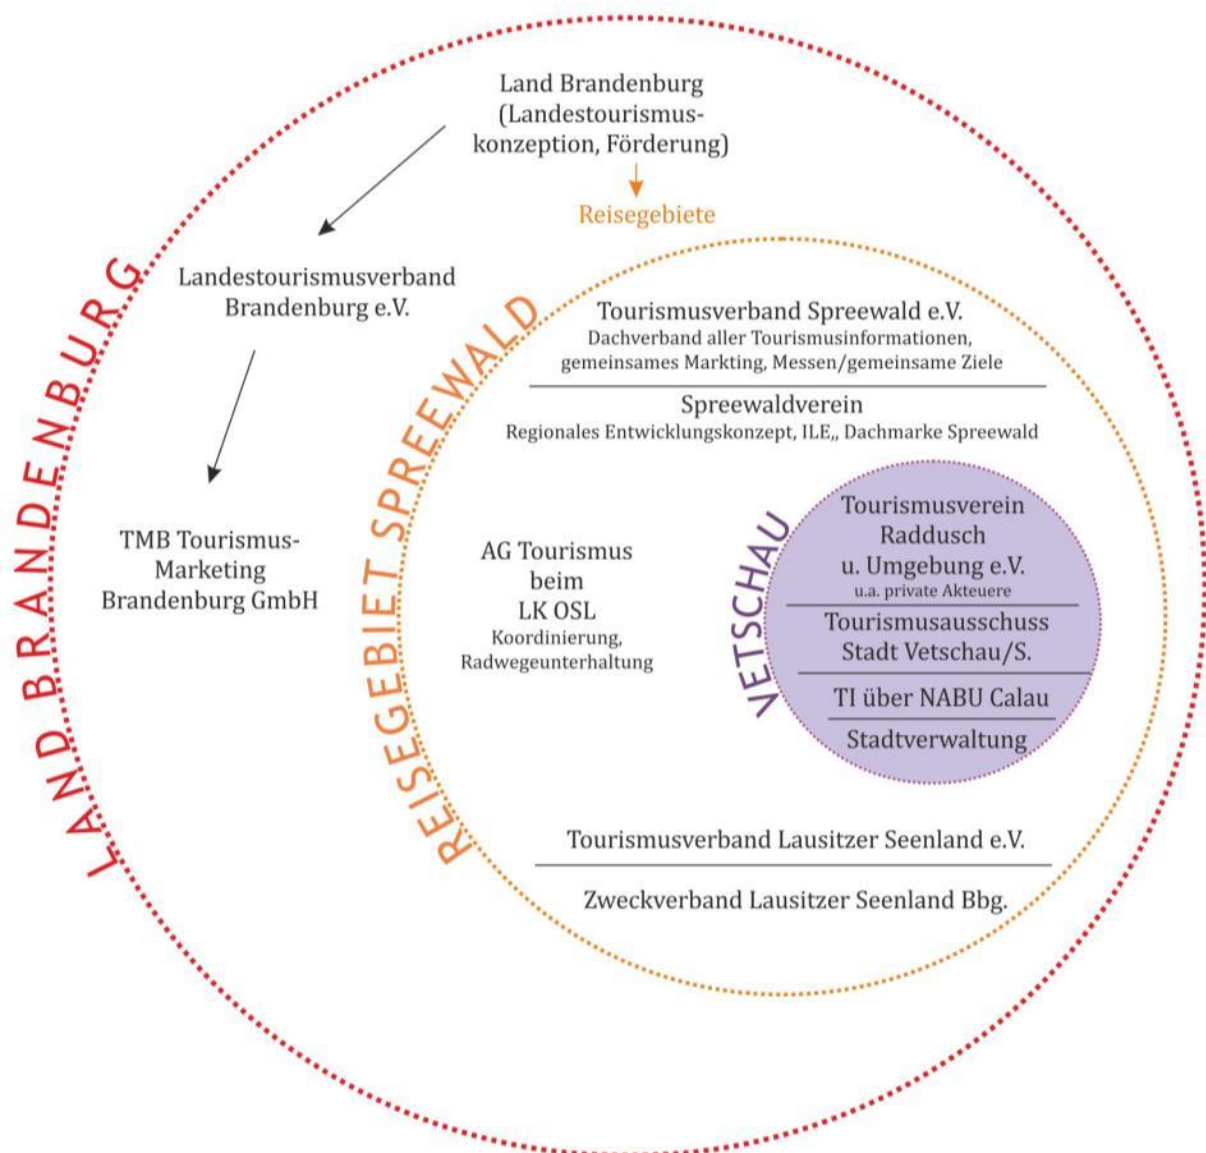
LAND BRANDENBURG

Land Brandenburg (Landestourismuskonzeption, Förderung)

Reisegebiete

Landestourismusverband Brandenburg e.V.

TMB Tourismus-Marketing Brandenburg GmbH

REISEGEBIET SPREEWALD

Tourismusverband Spreewald e.V.
Dachverband aller Tourismusinformationen, gemeinsames Markting, Messen/gemeinsame Ziele

Spreewaldverein
Regionales Entwicklungskonzept, ILE,, Dachmarke Spreewald

AG Tourismus beim LK OSL
Koordinierung, Radwegeunterhaltung

VETSCHAU

Tourismusverein Raddusch u. Umgebung e.V.
u.a. private Akteuere

Tourismusausschuss Stadt Vetschau/S.

TI über NABU Calau

Stadtverwaltung

Tourismusverband Lausitzer Seenland e.V.

Zweckverband Lausitzer Seenland Bbg.